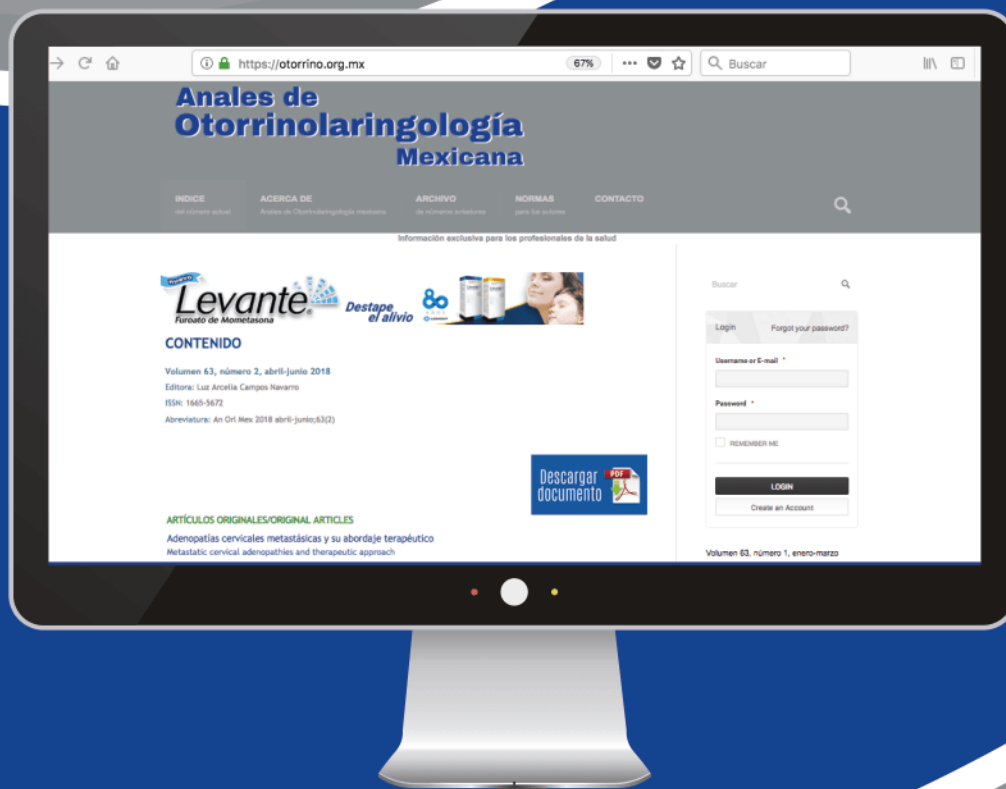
https://otorrino.org.mx 67% ··· Buscar

Anales de Otorrinolaringología Mexicana

INDICE del número actual
ACERCA DE Anales de Otorrinolaringología mexicana
ARCHIVO de números anteriores
NORMAS para los autores
CONTACTO

Información exclusiva para los profesionales de la salud

Levante Furoato de Mometasona Destape el alivio 80

CONTENIDO

Volumen 63, número 2, abril-junio 2018
Editora: Luz Arcelia Campos Navarro
ISSN: 1665-5672
Abreviatura: An Orl Mex 2018 abril-junio;63(2)

Descargar documento PDF

ARTÍCULOS ORIGINALES/ORIGINAL ARTICLES
Adenopatías cervicales metastásicas y su abordaje terapéutico
Metastatic cervical adenopathies and therapeutic approach

Buscar

Login Forgot your password?
Username or E-mail *
Password *
REMEMBER ME
LOGIN
Create an Account

Volumen 63, número 1, enero-marzo